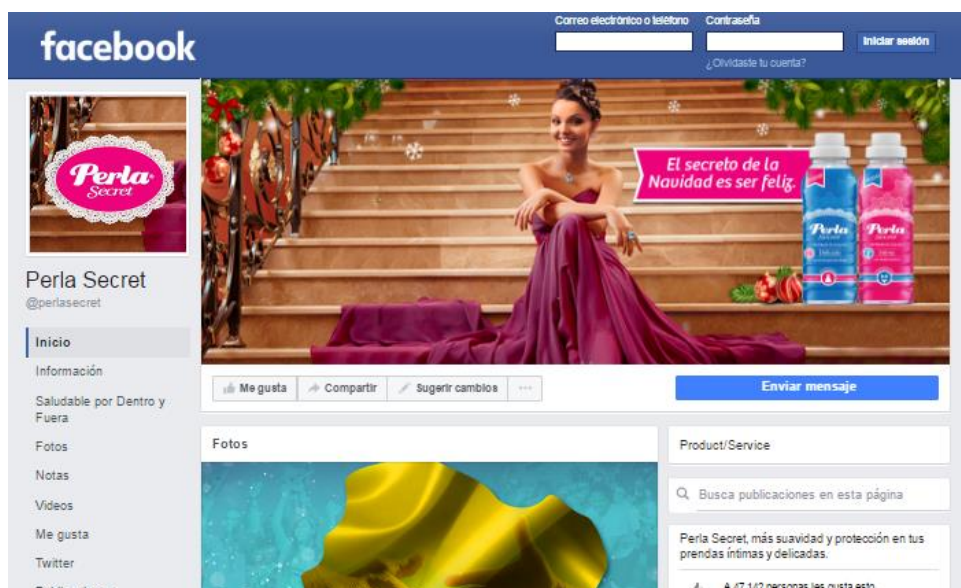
facebook

Correo electrónico o teléfono

Contraseña

Iniciar sesión

¿Olvidaste tu cuenta?

Perla Secret

El secreto de la Navidad es ser feliz.

Perla

Perla

Perla Secret
@perlasecret

Inicio
Información
Saludable por Dentro y Fuera
Fotos
Notas
Videos
Me gusta
Twitter

Me gusta
Compartir
Sugerir cambios
...
Enviar mensaje

Fotos

Product/Service

Busca publicaciones en esta página

Perla Secret, más suavidad y protección en tus prendas íntimas y delicadas.

A 47.142 personas les gusta esto